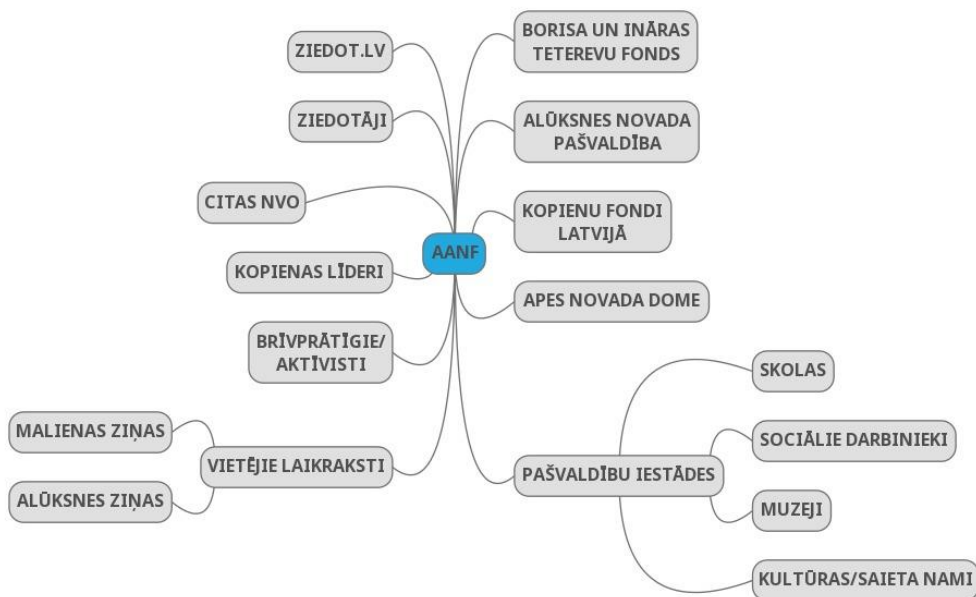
AANF

ZIEDOT.LV

ZIEDOTĀJI

CITAS NVO

KOPIENAS LĪDERI

BRĪVPRĀTĪGIE/ AKTĪVISTI

VIETĒJIE LAIKRAKSTI

MALIENAS ZIŅAS

ALŪKSNES ZIŅAS

BORISA UN INĀRAS TETEREVU FONDS

ALŪKSNES NOVADA PAŠVALDĪBA

KOPIENU FONDI LATVIJĀ

APES NOVADA DOME

PAŠVALDĪBU IESTĀDES

SKOLAS

SOCIĀLIE DARBINIEKI

MUZEJI

KULTŪRAS/SAIETA NAMI